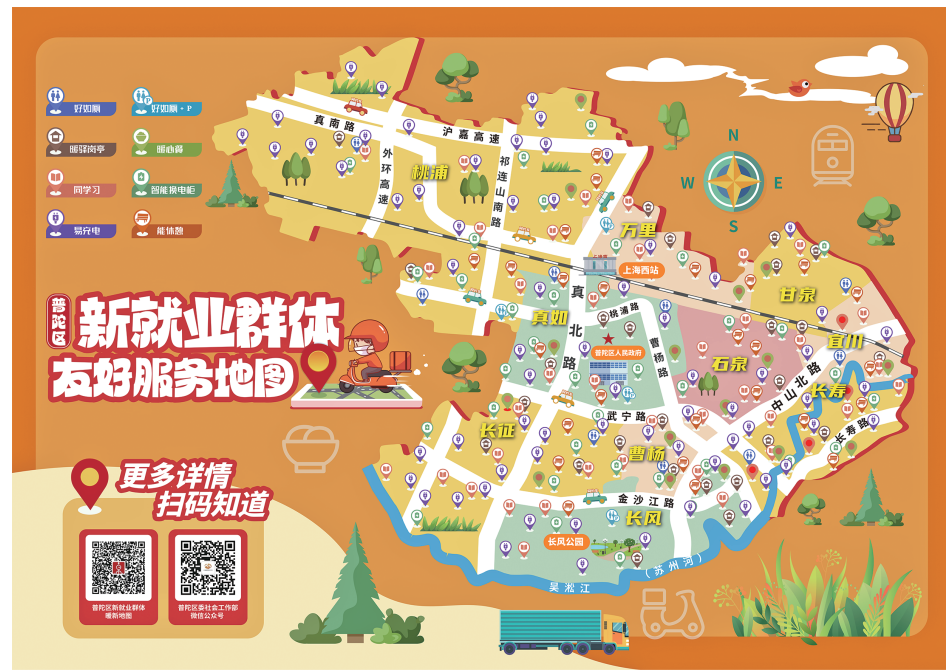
好如厕
好如厕 + P
暖骑驿亭
暖心餐
同学习
智能换电柜
易充电
能休憩

普陀区
新就业群体
友好服务地图

更多详情
扫码知道

普陀区新就业群体暖新地图
普陀区委社会工作部微信公众号

真南路
沪嘉高速
外环高速
祁连山南路
桃浦
万里
上海西站
甘泉
真如
真北路
桃浦路
曹杨路
普陀区人民政府
石泉
宜川
中山北路
长寿
武宁路
长征
曹杨
长寿路
金沙江路
长风
长风公园
吴淞江
苏州河

N
W
E
S